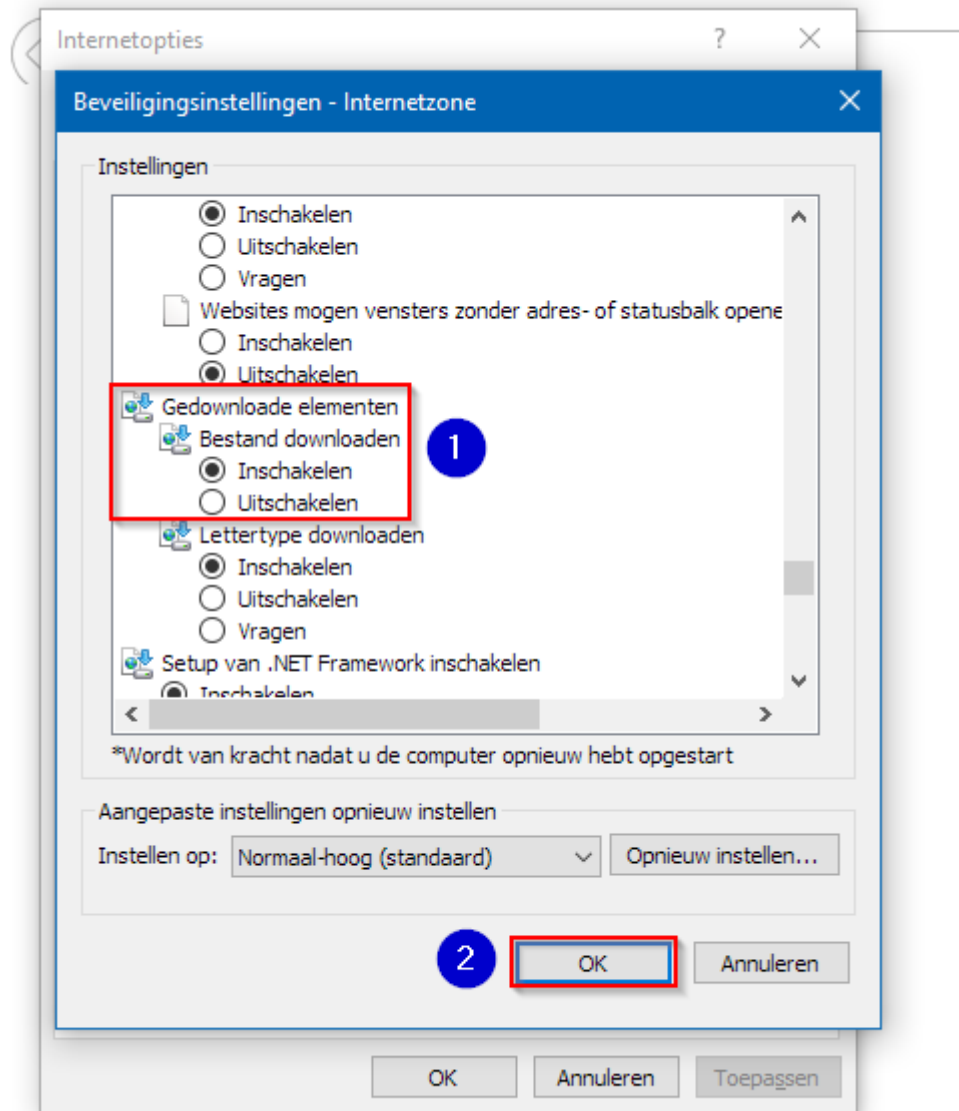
Internetopties ? ×

Beveiligingsinstellingen - Internetzone ×

Instellingen

Inschakelen
Uitschakelen
Vragen
Websites mogen vensters zonder adres- of statusbalk opene
Inschakelen
Uitschakelen
Gedownloade elementen
Bestand downloaden
Inschakelen
Uitschakelen
Lettertype downloaden
Inschakelen
Uitschakelen
Vragen
Setup van .NET Framework inschakelen
Inschakelen

1

*Wordt van kracht nadat u de computer opnieuw hebt opgestart

Aangepaste instellingen opnieuw instellen

Instellen op: Normaal-hoog (standaard)

Opnieuw instellen...

2

OK

Annuleren

OK

Annuleren

Toepassen